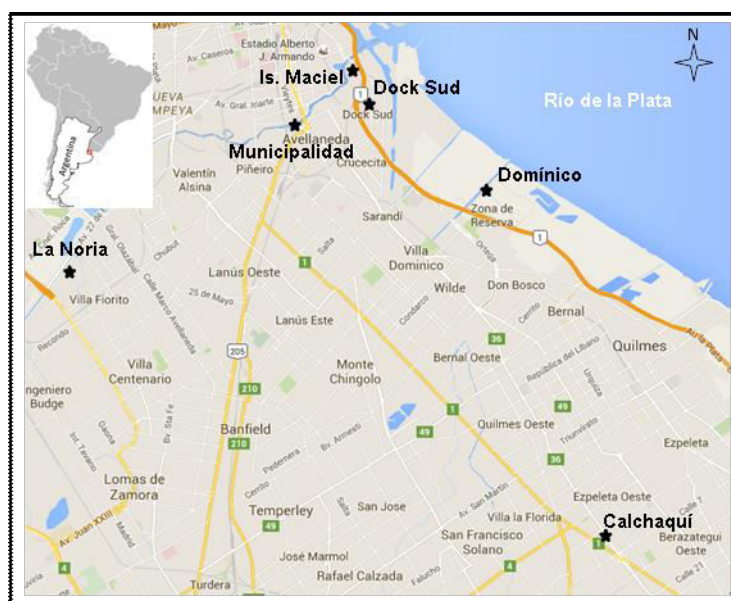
N
Río de la Plata
Is. Maciel
Dock Sud
Municipalidad
Dominico
La Noria
Calchaquí
Estadio Alberto J. Armando
Av. Caseros
NUEVA POMPEYA
Av. Gral. Iriarte
Avellaneda
Dock Sud
Crucecita
Valentín Alsina
Piñeiro
Sarandí
Zona de Reserva
Villa Dominico
Wilde
Don Bosco
Bernal
Quilmes
Argentina
Chubut
Lanús Oeste
Lanús Este
Villa Fiorito
25 de Mayo
Recondo
Villa Centenario
Monte Chingolo
Bernal Oeste
Ingeniero Budge
Banfield
Quilmes Oeste
Ezpeleta
Lomas de Zamora
Temperley
San Jose
Ezpeleta Oeste
Villa la Florida
San Francisco Solano
Berazategui Oeste
José Marmol
Rafael Calzada
Turdera
Av. Juan XXIII
Autopista La Plata
Calle 21
1
205
210
36
49
4